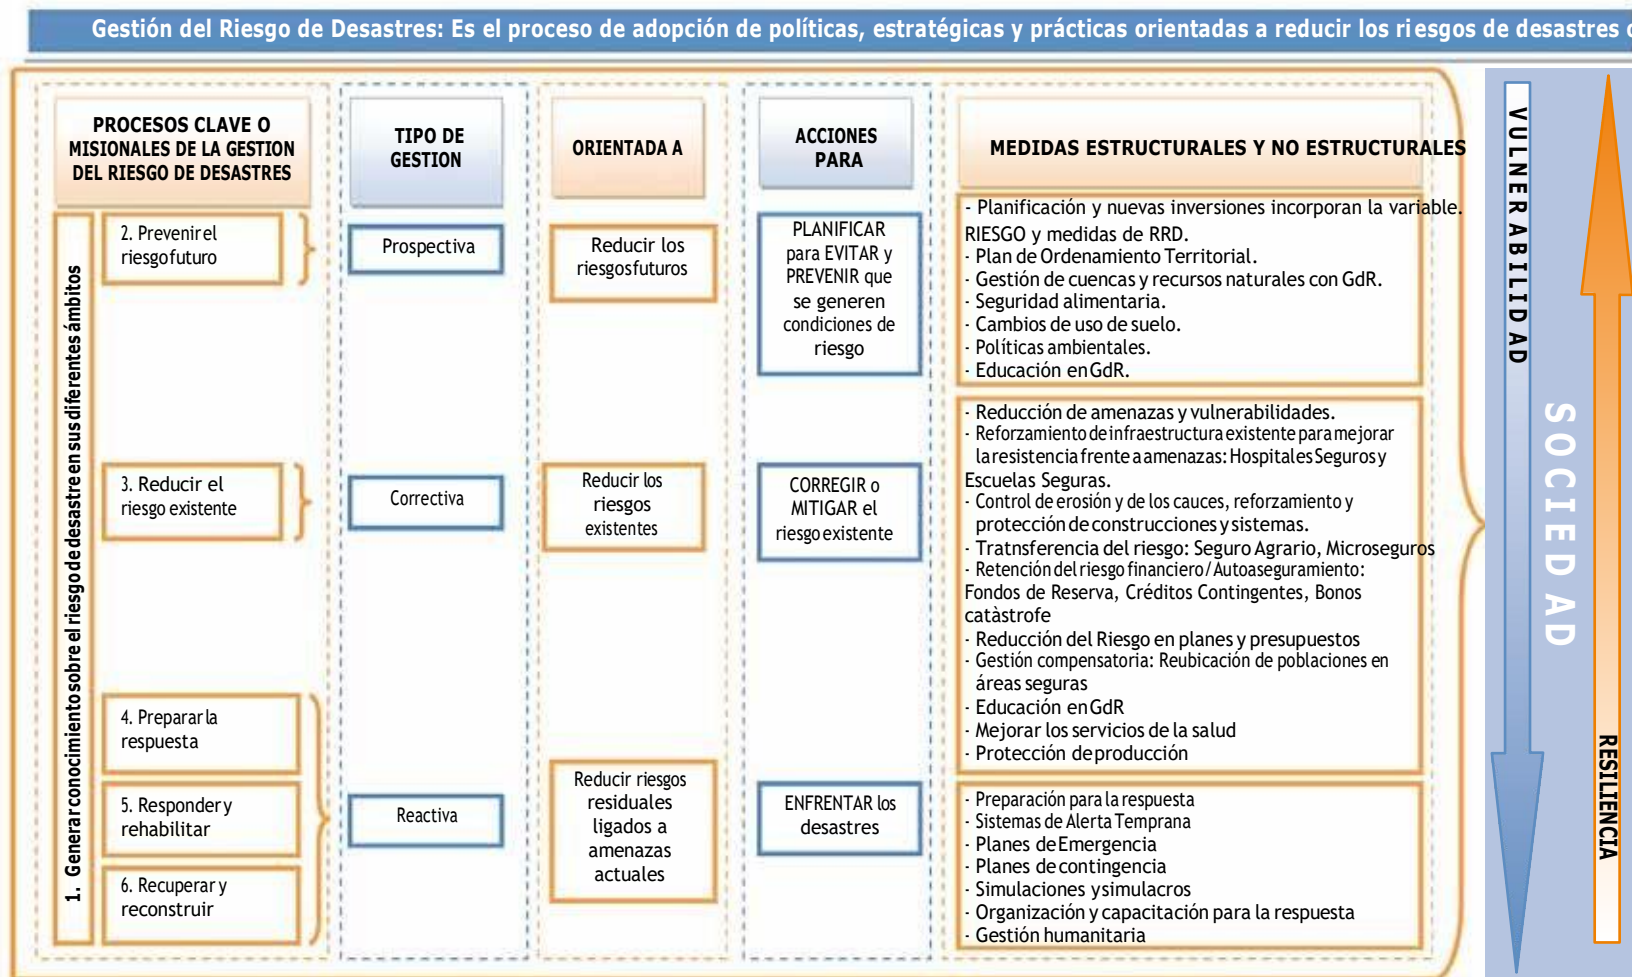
Gestión del Riesgo de Desastres: Es el proceso de adopción de políticas, estratégicas y prácticas orientadas a reducir los riesgos de desastres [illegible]

PROCESOS CLAVE O MISIONALES DE LA GESTION DEL RIESGO DE DESASTRES

TIPO DE GESTION

ORIENTADA A

ACCIONES PARA

MEDIDAS ESTRUCTURALES Y NO ESTRUCTURALES

1. Generar conocimiento sobre el riesgo de desastre en sus diferentes ámbitos

2. Prevenir el riesgo futuro

Prospectiva

Reducir los riesgos futuros

PLANIFICAR para EVITAR y PREVENIR que se generen condiciones de riesgo

- Planificación y nuevas inversiones incorporan la variable. RIESGO y medidas de RRD.
- Plan de Ordenamiento Territorial.
- Gestión de cuencas y recursos naturales con GdR.
- Seguridad alimentaria.
- Cambios de uso de suelo.
- Políticas ambientales.
- Educación en GdR.

3. Reducir el riesgo existente

Correctiva

Reducir los riesgos existentes

CORREGIR o MITIGAR el riesgo existente

- Reducción de amenazas y vulnerabilidades.
- Reforzamiento de infraestructura existente para mejorar la resistencia frente a amenazas: Hospitales Seguros y Escuelas Seguras.
- Control de erosión y de los cauces, reforzamiento y protección de construcciones y sistemas.
- Tratnsferencia del riesgo: Seguro Agrario, Microseguros
- Retención del riesgo financiero / Autoaseguramiento: Fondos de Reserva, Créditos Contingentes, Bonos catàstrofe
- Reducción del Riesgo en planes y presupuestos
- Gestión compensatoria: Reubicación de poblaciones en áreas seguras
- Educación en GdR
- Mejorar los servicios de la salud
- Protección de producción

4. Preparar la respuesta

5. Responder y rehabilitar

6. Recuperar y reconstruir

Reactiva

Reducir riesgos residuales ligados a amenazas actuales

ENFRENTAR los desastres

- Preparación para la respuesta
- Sistemas de Alerta Temprana
- Planes de Emergencia
- Planes de contingencia
- Simulaciones y simulacros
- Organización y capacitación para la respuesta
- Gestión humanitaria

VULNERABILIDAD

SOCIEDAD

RESILIENCIA